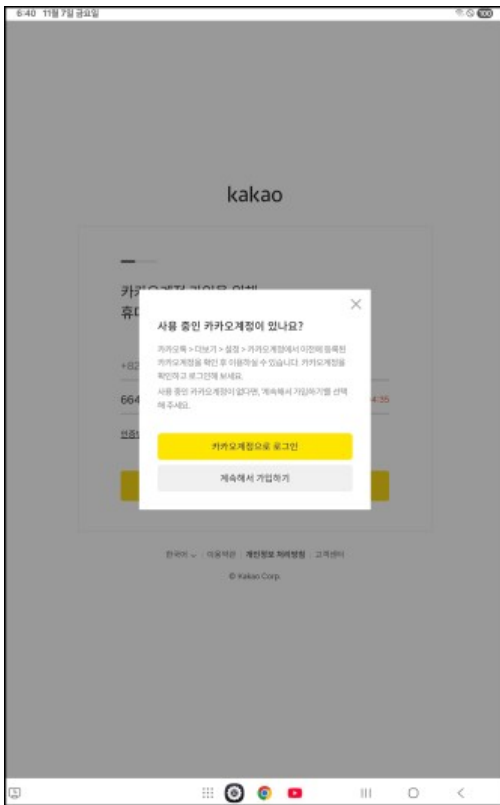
6:40 11월 7일 금요일

100

kakao

카카오계정 가입을 위해
휴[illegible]

+82

664

4:35

인증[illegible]

×

사용 중인 카카오계정이 있나요?

카카오톡 > 더보기 > 설정 > 카카오계정에서 이전에 등록한 카카오계정을 확인 후 이용하실 수 있습니다. 카카오계정을 확인하고 로그인해 보세요.

사용 중인 카카오계정이 없다면, 계속해서 가입하기를 선택해 주세요.

카카오계정으로 로그인

계속해서 가입하기

한국어 ⌄ 이용약관 개인정보 처리방침 고객센터

© Kakao Corp.